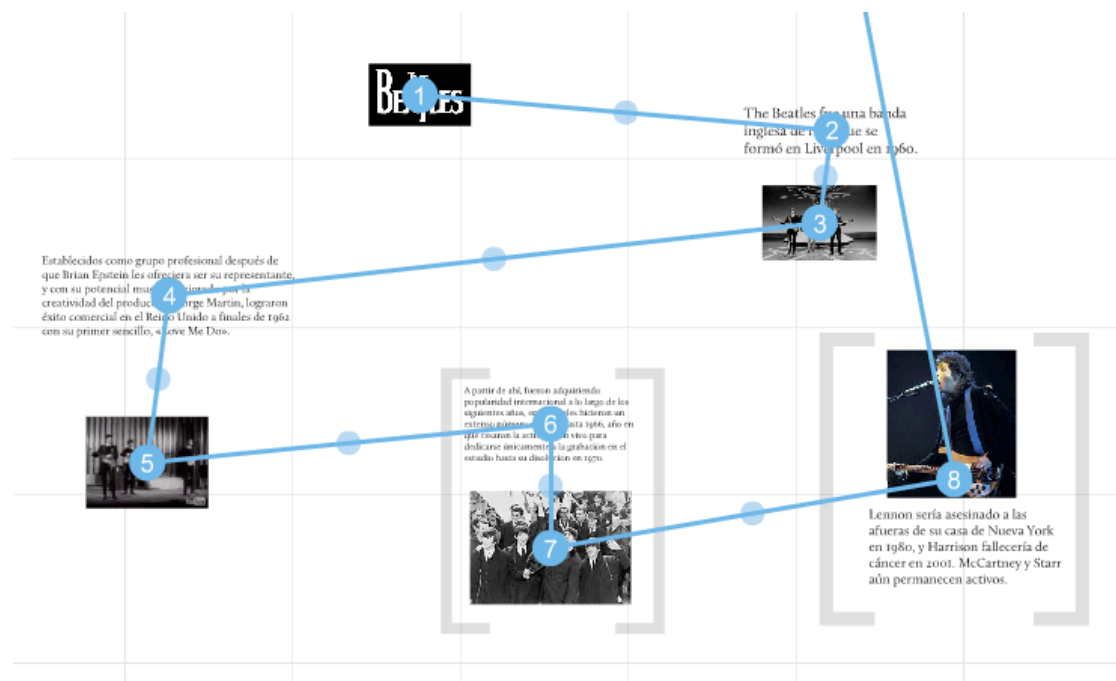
Beatles

1

The Beatles fue una banda inglesa de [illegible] que se formó en Liverpool en 1960.

2

3

Establecidos como grupo profesional después de que Brian Epstein les ofreciera ser su representante, y con su potencial mus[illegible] por la creatividad del product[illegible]rge Martin, lograron éxito comercial en el Reino Unido a finales de 1962 con su primer sencillo, «Love Me Do».

4

5

A partir de ahí, fueron adquiriendo popularidad internacional a lo largo de los siguientes años, en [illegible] hicieron un extenso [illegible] hasta 1966, año en que cesaron la activ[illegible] en vivo para dedicarse únicamente a la grabación en el estudio hasta su disolución en 1970.

6

7

8

Lennon sería asesinado a las afueras de su casa de Nueva York en 1980, y Harrison fallecería de cáncer en 2001. McCartney y Starr aún permanecen activos.